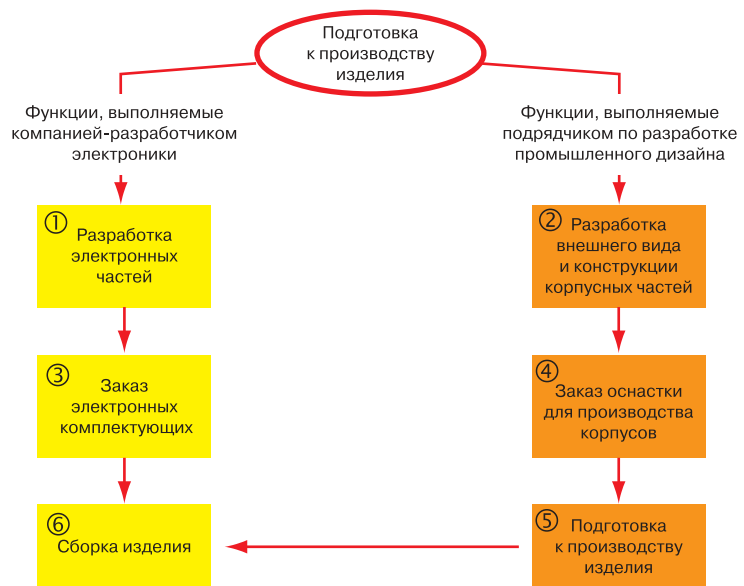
Подготовка к производству изделия

Функции, выполняемые компанией-разработчиком электроники

Функции, выполняемые подрядчиком по разработке промышленного дизайна

① Разработка электронных частей

② Разработка внешнего вида и конструкции корпусных частей

③ Заказ электронных комплектующих

④ Заказ оснастки для производства корпусов

⑥ Сборка изделия

⑤ Подготовка к производству изделия